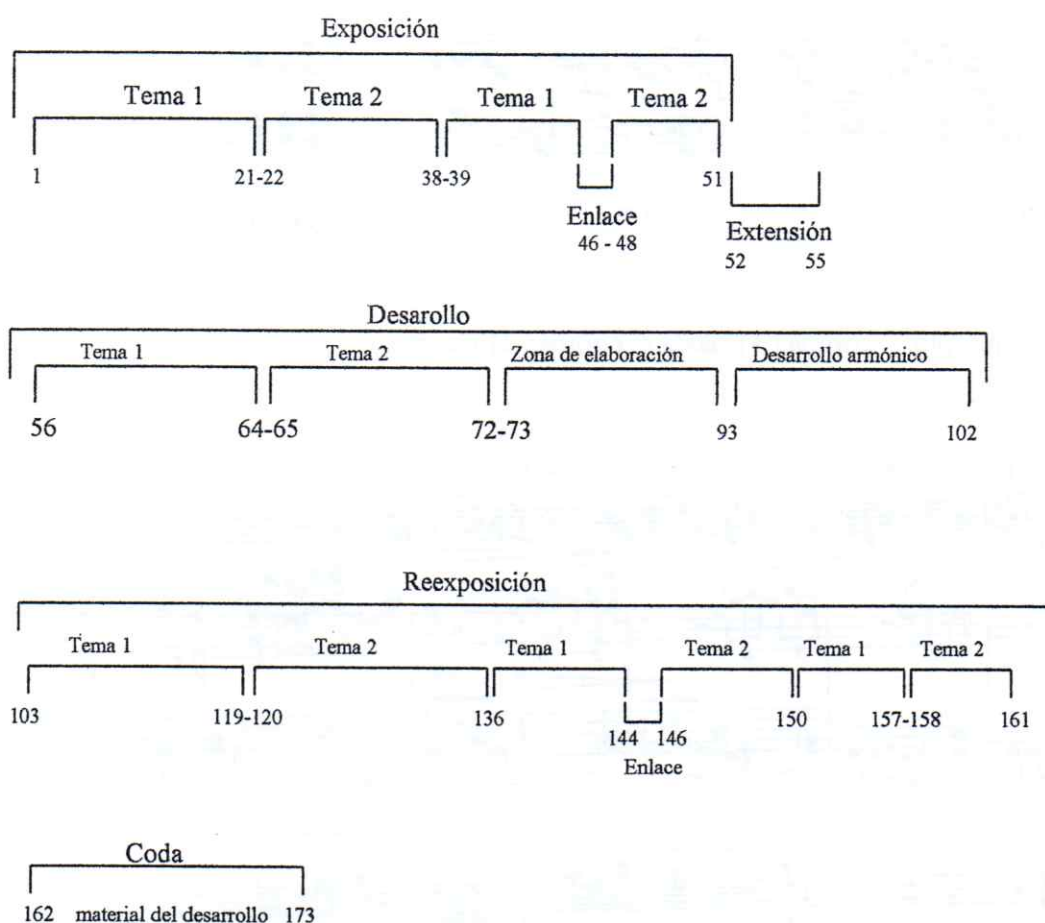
Exposición

Tema 1 Tema 2 Tema 1 Tema 2

1 21-22 38-39 51

Enlace
46 - 48

Extensión
52 55

Desarollo

Tema 1 Tema 2 Zona de elaboración Desarrollo armónico

56 64-65 72-73 93 102

Reexposición

Tema 1 Tema 2 Tema 1 Tema 2 Tema 1 Tema 2

103 119-120 136 150 157-158 161

144 146
Enlace

Coda

162 material del desarrollo 173